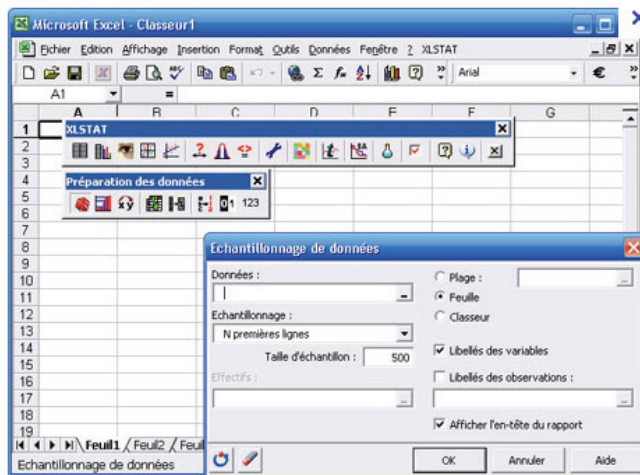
Microsoft Excel - Classeur1

Fichier Edition Affichage Insertion Format Outils Données Fenêtre ? XLSTAT

Arial

€

A1

=

A B C D E F G

1
2
3
4
5
6
7
8
9
10
11
12
13
14
15
16
17
18
19

XLSTAT

Préparation des données

01 123

Echantillonnage de données

Données :

Plage :

Feuille

Classeur

Echantillonnage :

N premières lignes

Taille d'échantillon : 500

Libellés des variables

Effectifs :

Libellés des observations :

Afficher l'en-tête du rapport

OK

Annuler

Aide

Feuil1 Feuil2 Feuil

Echantillonnage de données